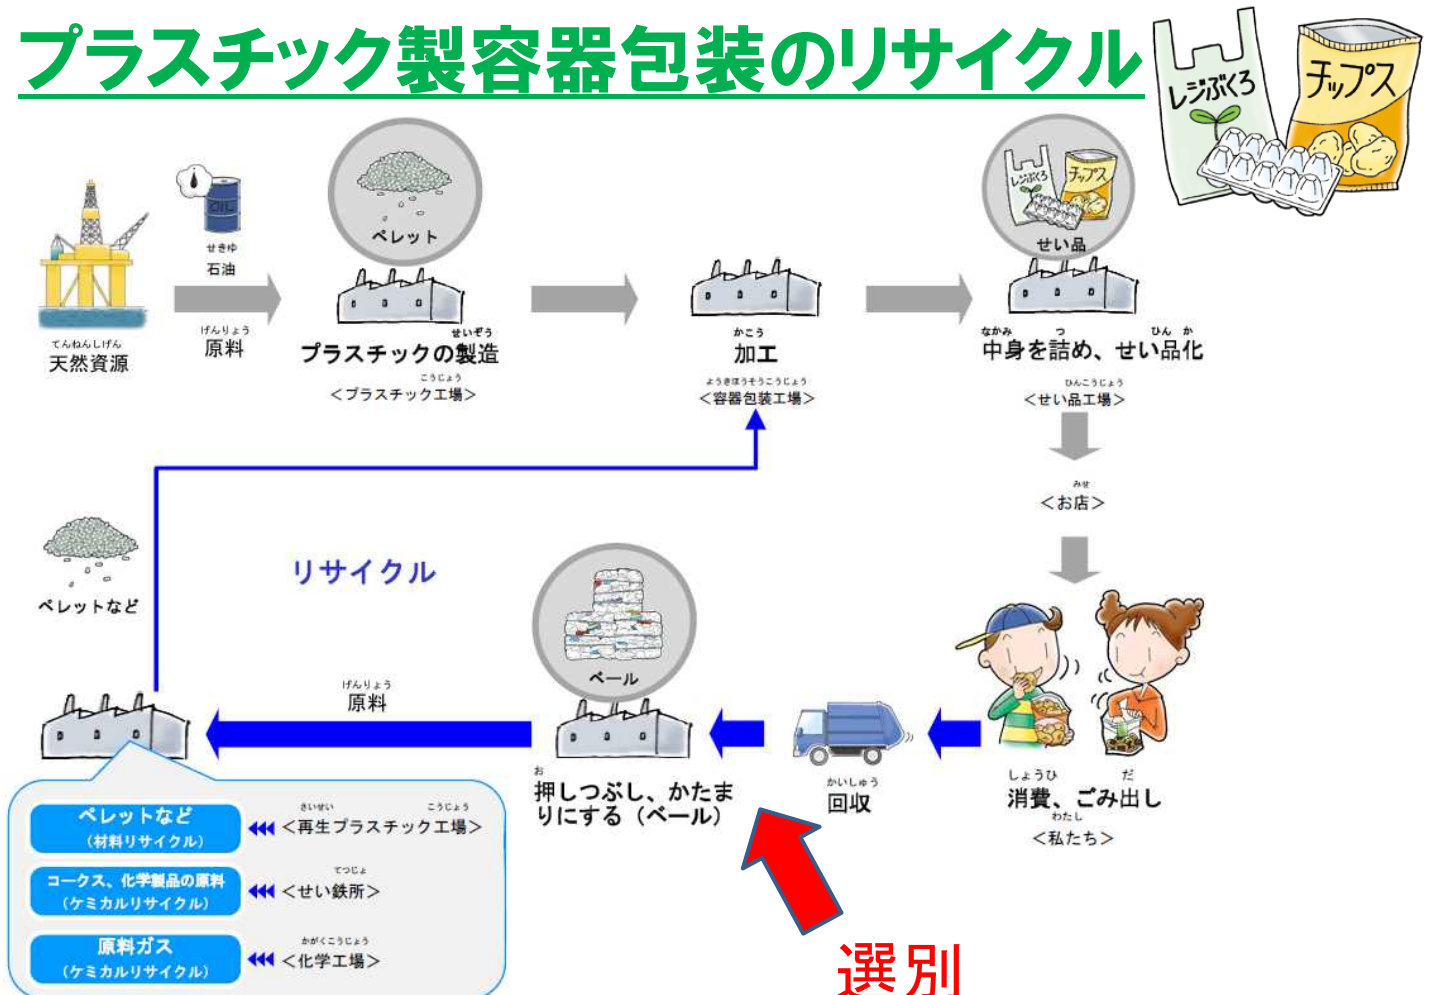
プラスチック製容器包装のリサイクル

レジぶくろ
チップス

OIL
せきゆ
石油

ペレット

せい品
レジぶくろ
チップス

てんねんしげん
天然資源

げんりょう
原料

せいぞう
プラスチックの製造
こうじょう
<プラスチック工場>

かこう
加工
ようきほうそうこうじょう
<容器包装工場>

なかみ つ ひん か
中身を詰め、せい品化
ひんこうじょう
<せい品工場>

みせ
<お店>

ペレットなど

リサイクル

ベール

げんりょう
原料

お
押しつぶし、かたまりにする(ベール)

かいしゅう
回収

しょうひ だ
消費、ごみ出し
わたし
<私たち>

ペレットなど
(材料リサイクル)
さいせい こうじょう
<再生プラスチック工場>

コークス、化学製品の原料
(ケミカルリサイクル)
てつじょ
<せい鉄所>

原料ガス
(ケミカルリサイクル)
かがくこうじょう
<化学工場>

選別